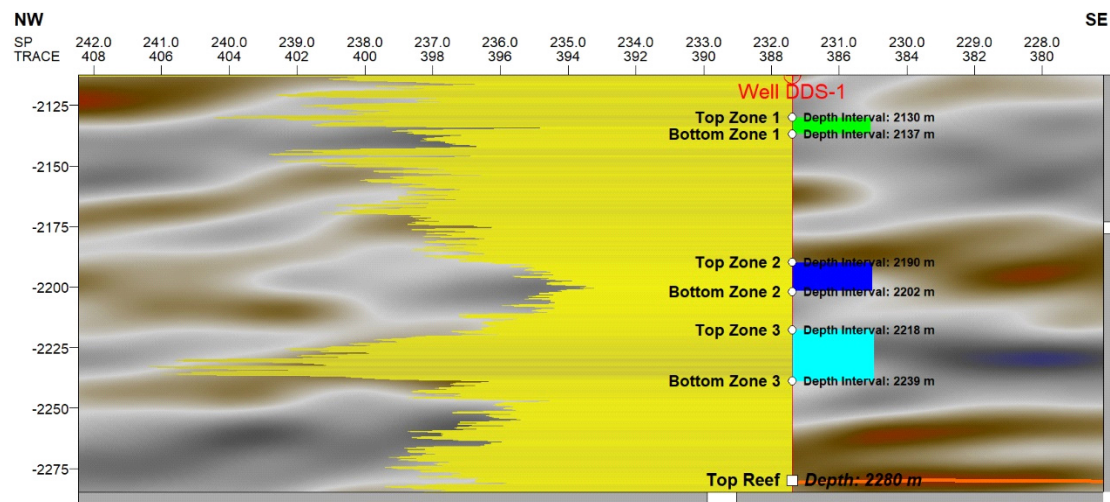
NW

SE

SP TRACE

242.0 408

241.0 406

240.0 404

239.0 402

238.0 400

237.0 398

236.0 396

235.0 394

234.0 392

233.0 390

232.0 388

231.0 386

230.0 384

229.0 382

228.0 380

Well DDS-1

-2125

-2150

-2175

-2200

-2225

-2250

-2275

Top Zone 1 Depth Interval: 2130 m

Bottom Zone 1 Depth Interval: 2137 m

Top Zone 2 Depth Interval: 2190 m

Bottom Zone 2 Depth Interval: 2202 m

Top Zone 3 Depth Interval: 2218 m

Bottom Zone 3 Depth Interval: 2239 m

Top Reef Depth: 2280 m